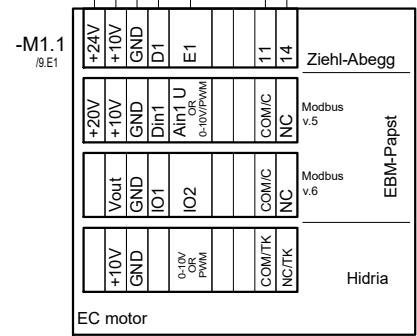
-M1.1
/9.E1

+24V
+10V
GND
D1
E1
11
14
Ziehl-Abegg

+20V
+10V
GND
Din1
Ain1 U
OR
0-10V/PWM
COM/C
NC
Modbus
v.5

Vout
IO1
IO2
COM/C
NC
Modbus
v.6

EBM-Papst

+10V
GND
0-10V
OR
PWM
COM/TK
NC/TK
Hidria

EC motor